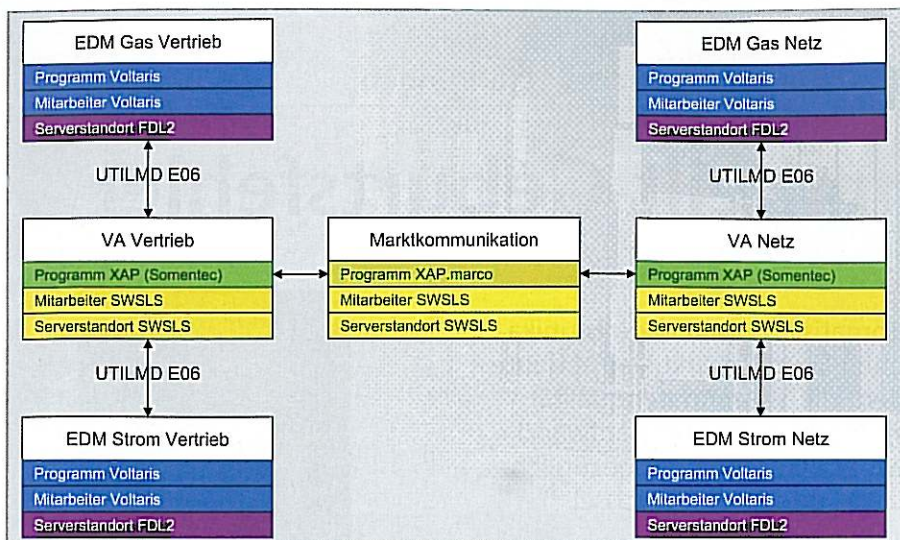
EDM Gas Vertrieb
Programm Voltaris
Mitarbeiter Voltaris
Serverstandort FDL2

UTILMD E06

VA Vertrieb
Programm XAP (Somentec)
Mitarbeiter SWSLS
Serverstandort SWSLS

UTILMD E06

EDM Strom Vertrieb
Programm Voltaris
Mitarbeiter Voltaris
Serverstandort FDL2

Marktkommunikation
Programm XAP.marco
Mitarbeiter SWSLS
Serverstandort SWSLS

EDM Gas Netz
Programm Voltaris
Mitarbeiter Voltaris
Serverstandort FDL2

UTILMD E06

VA Netz
Programm XAP (Somentec)
Mitarbeiter SWSLS
Serverstandort SWSLS

UTILMD E06

EDM Strom Netz
Programm Voltaris
Mitarbeiter Voltaris
Serverstandort FDL2